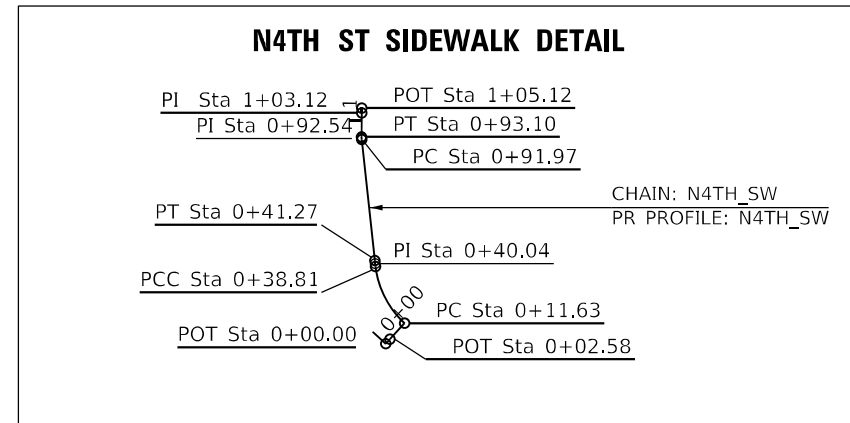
N4TH ST SIDEWALK DETAIL

PI Sta 1+03.12
POT Sta 1+05.12
PI Sta 0+92.54
PT Sta 0+93.10
PC Sta 0+91.97
CHAIN: N4TH_SW
PR PROFILE: N4TH_SW
PT Sta 0+41.27
PI Sta 0+40.04
PCC Sta 0+38.81
0+00
PC Sta 0+11.63
POT Sta 0+00.00
POT Sta 0+02.58